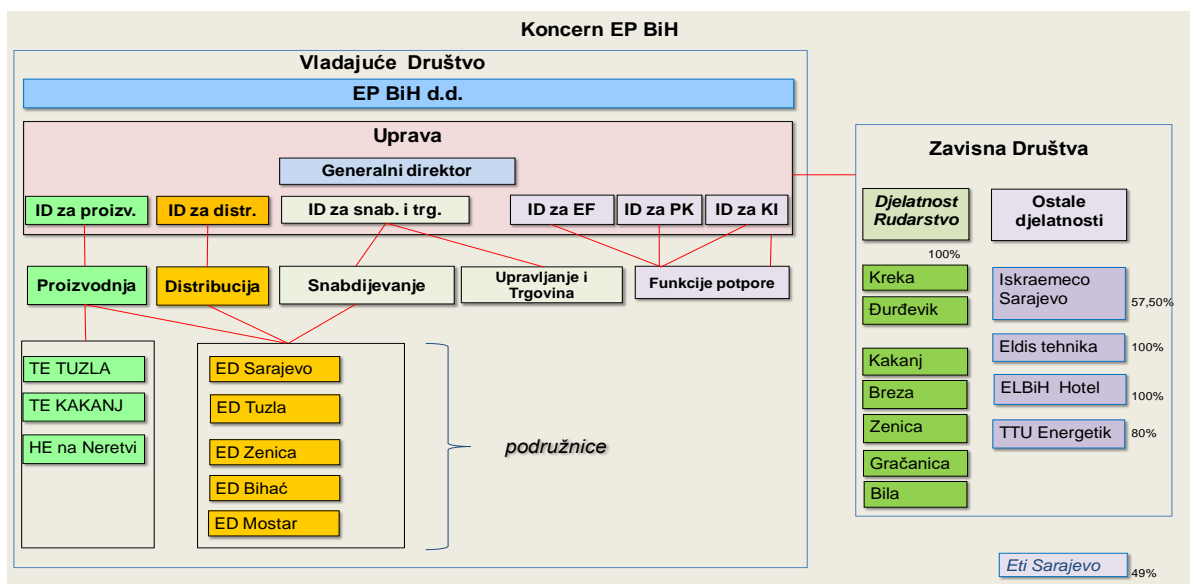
Koncern EP BiH

Vladajuće Društvo

EP BiH d.d.

Uprava

Generalni direktor

ID za proizv.

ID za distr.

ID za snab. i trg.

ID za EF

ID za PK

ID za KI

Proizvodnja

Distribucija

Snabdijevanje

Upravljanje i Trgovina

Funkcije potpore

TE TUZLA

TE KAKANJ

HE na Neretvi

ED Sarajevo

ED Tuzla

ED Zenica

ED Bihać

ED Mostar

podružnice

Zavisna Društva

Djelatnost Rudarstvo

Ostale djelatnosti

100%

Kreka

Đurđevik

Kakanj

Breza

Zenica

Gračanica

Bila

Iskraemeco Sarajevo

57,50%

Eldis tehnika

100%

ELBiH Hotel

100%

TTU Energetik

80%

Eti Sarajevo

49%